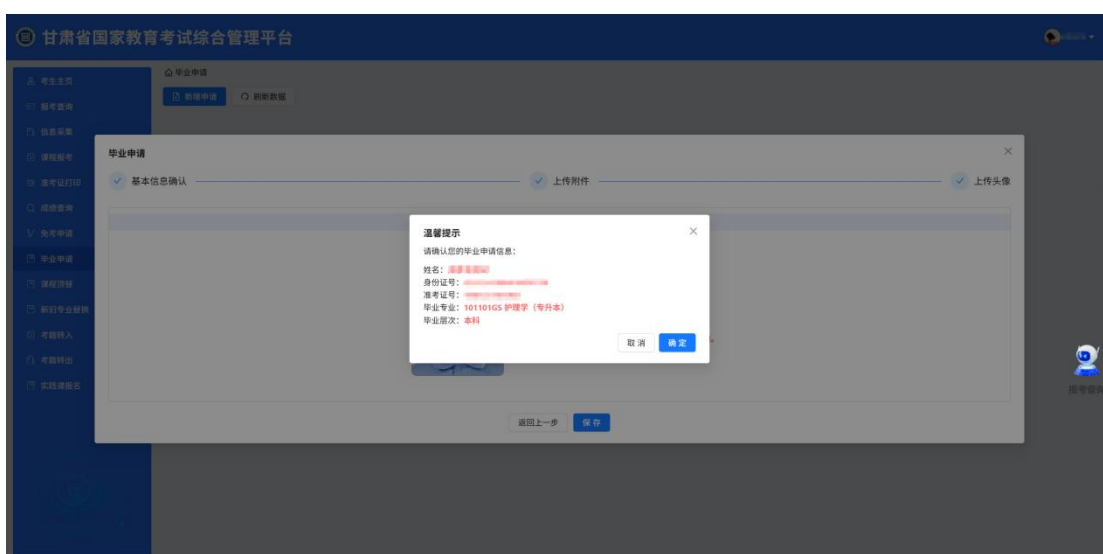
甘肃省国家教育考试综合管理平台

考生主页
报考查询
信息采集
课程报考
准考证打印
成绩查询
免考申请
毕业申请
课程顶替
新旧专业替换
考籍转入
考籍转出
实践课报名

毕业申请
新增申请
刷新数据

毕业申请
基本信息确认
上传附件
上传头像

温馨提示
请确认您的毕业申请信息:
姓名: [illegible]
身份证号: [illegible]
准考证号: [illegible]
毕业专业: 101101GS 护理学(专升本)
毕业层次: 本科
取消
确定

返回上一步
保存

报考咨询